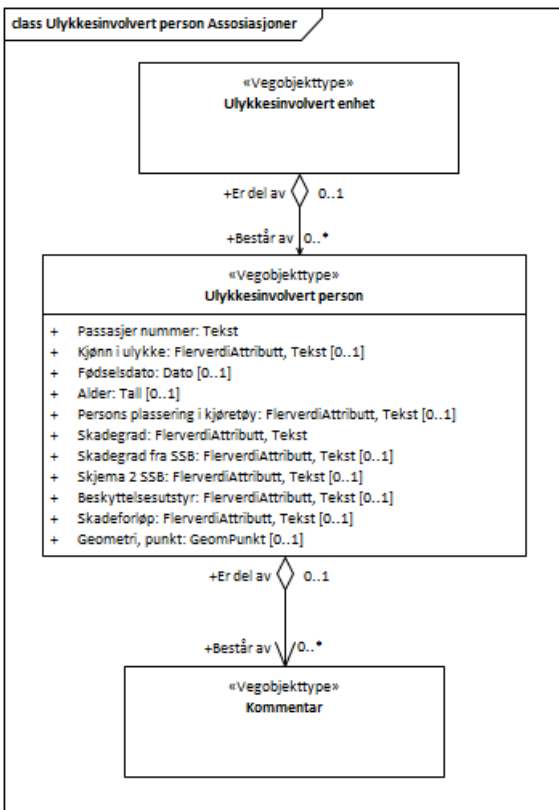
class Ulykkesinvolvert person Assosiasjoner

«Vegobjekttype»
Ulykkesinvolvert enhet

+Er del av 0..1

+Består av 0..*

«Vegobjekttype»
Ulykkesinvolvert person

+ Passasjer nummer: Tekst
+ Kjønn i ulykke: FlerverdiAttributt, Tekst [0..1]
+ Fødselsdato: Dato [0..1]
+ Alder: Tall [0..1]
+ Persons plassering i kjøretøy: FlerverdiAttributt, Tekst [0..1]
+ Skadegrad: FlerverdiAttributt, Tekst
+ Skadegrad fra SSB: FlerverdiAttributt, Tekst [0..1]
+ Skjema 2 SSB: FlerverdiAttributt, Tekst [0..1]
+ Beskyttelsesutstyr: FlerverdiAttributt, Tekst [0..1]
+ Skadeforløp: FlerverdiAttributt, Tekst [0..1]
+ Geometri, punkt: GeomPunkt [0..1]

+Er del av 0..1

+Består av 0..*

«Vegobjekttype»
Kommentar